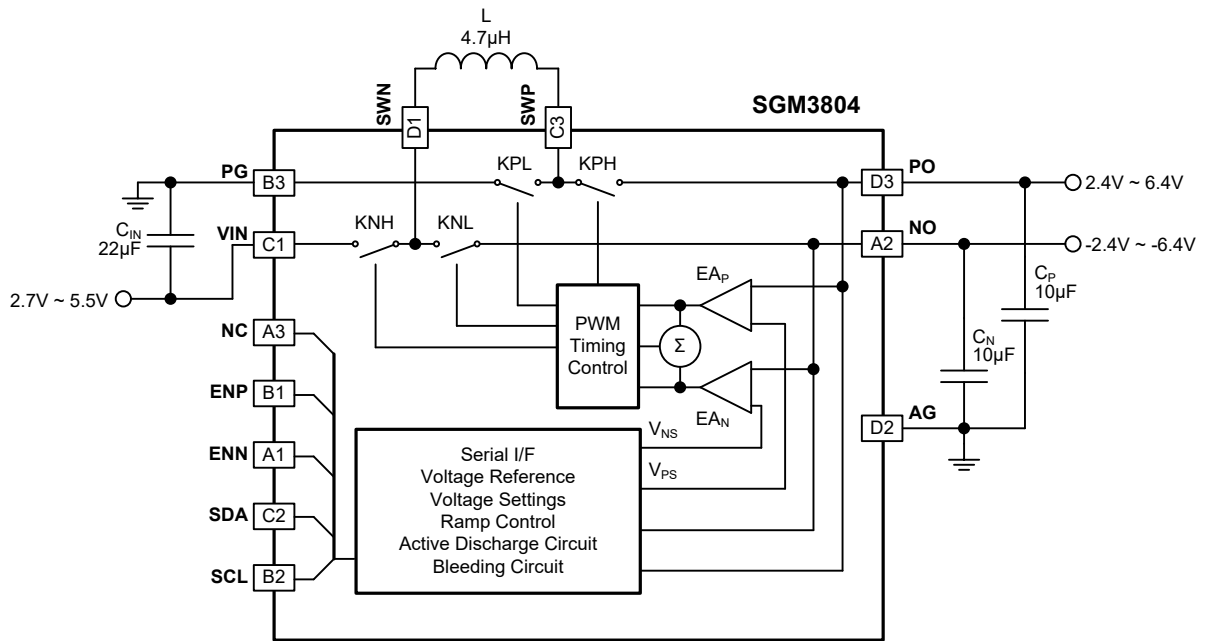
L
4.7µH

SWN
D1
SWP
C3

SGM3804

PG
B3
KPL
KPH
D3
PO
2.4V ~ 6.4V

$C_{IN}$
22µF
VIN
C1
KNH
KNL
A2
NO
-2.4V ~ -6.4V

2.7V ~ 5.5V

$EA_P$
$C_P$
10µF

NC
A3
PWM
Timing
Control
Σ
$C_N$
10µF

ENP
B1

$V_{NS}$
$EA_N$

ENN
A1
D2
AG

Serial I/F
Voltage Reference
Voltage Settings
Ramp Control
Active Discharge Circuit
Bleeding Circuit

$V_{PS}$

SDA
C2

SCL
B2